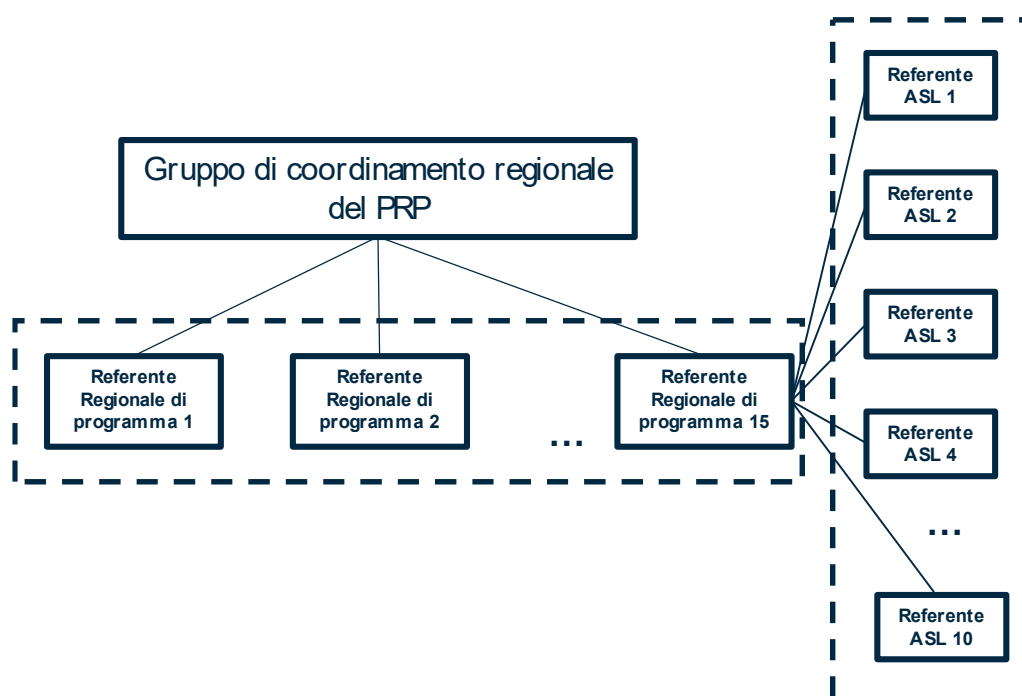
Gruppo di coordinamento regionale del PRP

Referente Regionale di programma 1

Referente Regionale di programma 2

...

Referente Regionale di programma 15

Referente ASL 1

Referente ASL 2

Referente ASL 3

Referente ASL 4

...

Referente ASL 10